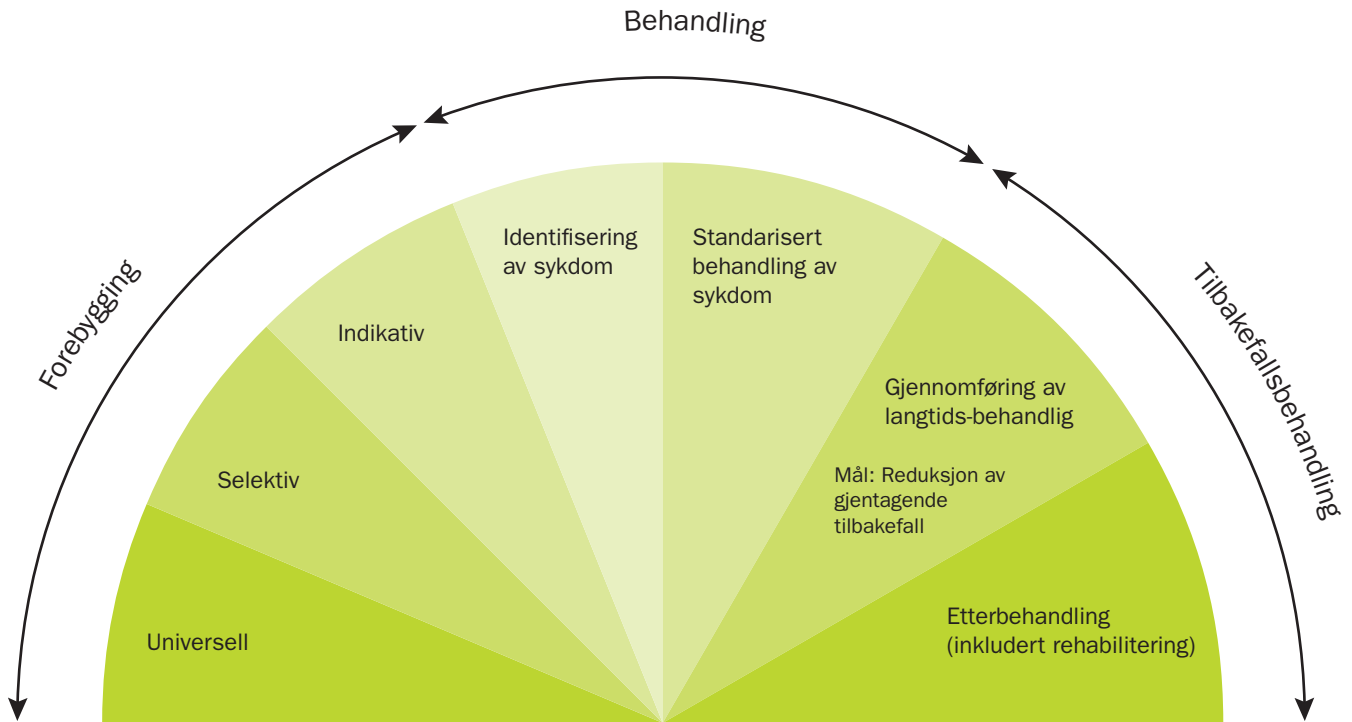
Behandling

Forebygging

Tilbakefallsbehandling

Universell

Selektiv

Indikativ

Identifisering av sykdom

Standarisert behandling av sykdom

Gjennomføring av langtids-behandlig

Mål: Reduksjon av gjentagende tilbakefall

Etterbehandling (inkludert rehabilitering)